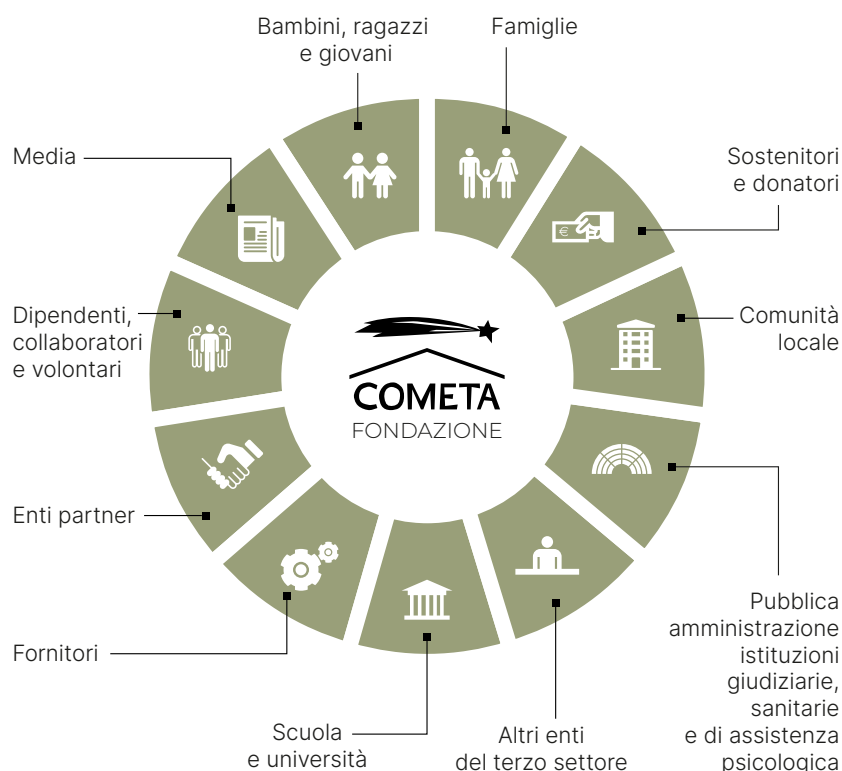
Bambini, ragazzi e giovani

Famiglie

Sostenitori e donatori

Comunità locale

Pubblica amministrazione istituzioni giudiziarie, sanitarie e di assistenza psicologica

Altri enti del terzo settore

Scuola e università

Fornitori

Enti partner

Dipendenti, collaboratori e volontari

Media

€

COMETA
FONDAZIONE